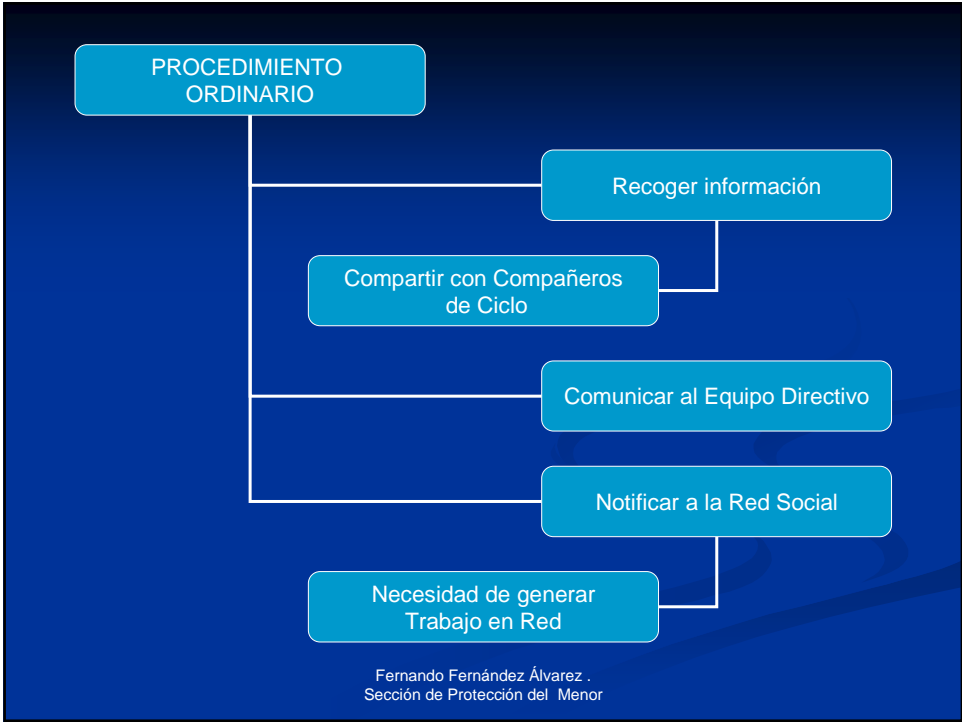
PROCEDIMIENTO ORDINARIO

Recoger información

Compartir con Compañeros de Ciclo

Comunicar al Equipo Directivo

Notificar a la Red Social

Necesidad de generar Trabajo en Red

Fernando Fernández Álvarez .
Sección de Protección del Menor